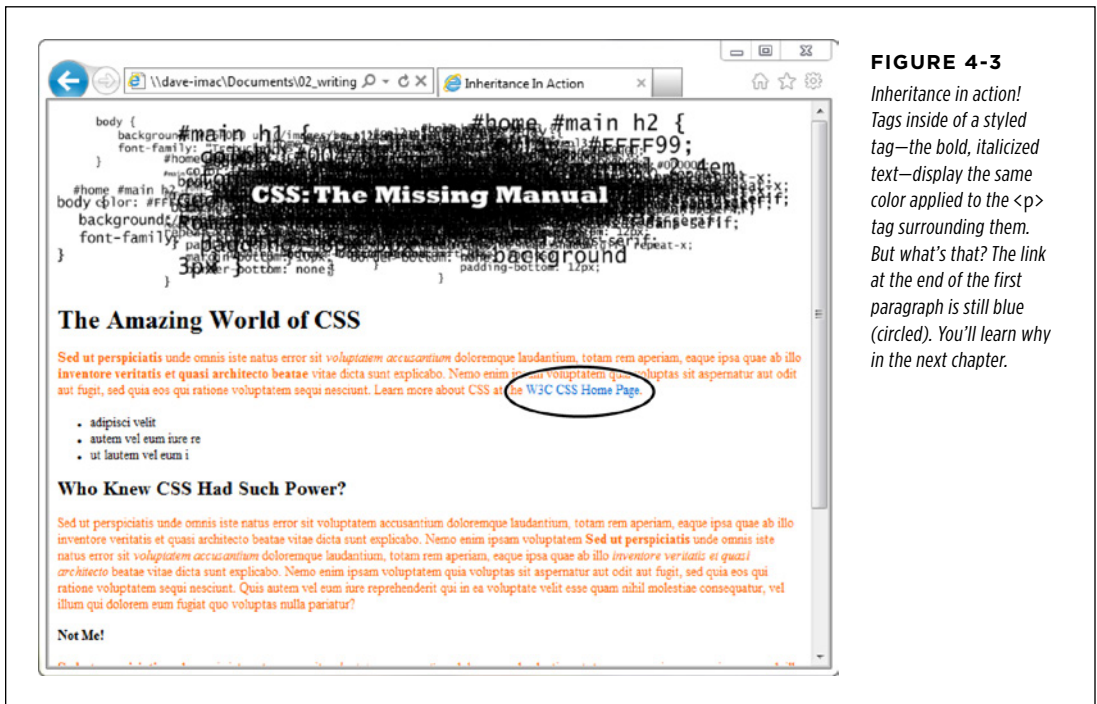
\\dave-imac\Documents\02_writing

Inheritance In Action

CSS: The Missing Manual

The Amazing World of CSS

Sed ut perspiciatis unde omnis iste natus error sit voluptatem accusantium doloremque laudantium, totam rem aperiam, eaque ipsa quae ab illo inventore veritatis et quasi architecto beatae vitae dicta sunt explicabo. Nemo enim ipsam voluptatem quia voluptas sit aspernatur aut odit aut fugit, sed quia eos qui ratione voluptatem sequi nesciunt. Learn more about CSS at the W3C CSS Home Page.

- adipisci velit
- autem vel eum iure re
- ut lautem vel eum i

Who Knew CSS Had Such Power?

Sed ut perspiciatis unde omnis iste natus error sit voluptatem accusantium doloremque laudantium, totam rem aperiam, eaque ipsa quae ab illo inventore veritatis et quasi architecto beatae vitae dicta sunt explicabo. Nemo enim ipsam voluptatem Sed ut perspiciatis unde omnis iste natus error sit voluptatem accusantium doloremque laudantium, totam rem aperiam, eaque ipsa quae ab illo inventore veritatis et quasi architecto beatae vitae dicta sunt explicabo. Nemo enim ipsam voluptatem quia voluptas sit aspernatur aut odit aut fugit, sed quia eos qui ratione voluptatem sequi nesciunt. Quis autem vel eum iure reprehenderit qui in ea voluptate velit esse quam nihil molestiae consequatur, vel illum qui dolorem eum fugiat quo voluptas nulla pariatur?

Not Me!

FIGURE 4-3

Inheritance in action! Tags inside of a styled tag—the bold, italicized text—display the same color applied to the <p> tag surrounding them. But what's that? The link at the end of the first paragraph is still blue (circled). You'll learn why in the next chapter.